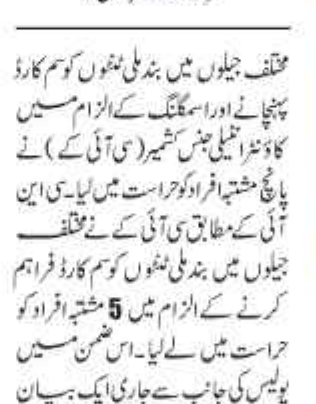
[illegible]

مختلف جیلوں میں بند ملی ٹنٹوں کو سم کارڈ پہنچانے اور اسمگلنگ کے الزام میں کاؤنٹر انٹیلی جنس کشمیر (سی آئی کے) نے پانچ مشتبہ افراد کو حراست میں لیا۔ سی این آئی کے مطابق سی آئی کے نے مختلف جیلوں میں بند ملی ٹنٹوں کو سم کارڈ فراہم کرنے کے الزام میں 5 مشتبہ افراد کو حراست میں لے لیا۔ اس ضمن میں پولیس کی جانب سے جاری ایک بیان